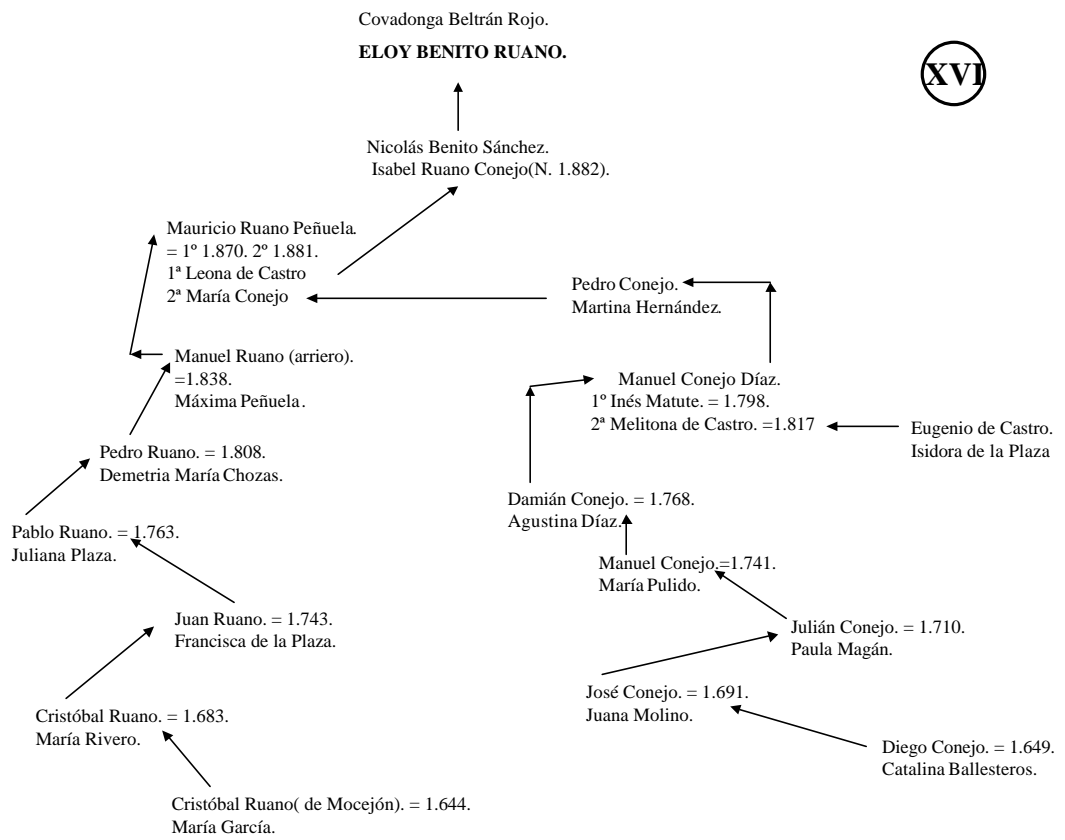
Covadonga Beltrán Rojo.
**ELOY BENITO RUANO.**

XVI

Nicolás Benito Sánchez.
Isabel Ruano Conejo(N. 1.882).

Mauricio Ruano Peñuela.
= 1º 1.870. 2º 1.881.
1ª Leona de Castro
2ª María Conejo

Pedro Conejo.
Martina Hernández.

Manuel Ruano (arriero).
=1.838.
Máxima Peñuela.

Manuel Conejo Díaz.
1º Inés Matute. = 1.798.
2ª Melitona de Castro. =1.817

Eugenio de Castro.
Isidora de la Plaza

Pedro Ruano. = 1.808.
Demetria María Chozas.

Damián Conejo. = 1.768.
Agustina Díaz.

Pablo Ruano. = 1.763.
Juliana Plaza.

Manuel Conejo.=1.741.
María Pulido.

Juan Ruano. = 1.743.
Francisca de la Plaza.

Julián Conejo. = 1.710.
Paula Magán.

José Conejo. = 1.691.
Juana Molino.

Cristóbal Ruano. = 1.683.
María Rivero.

Diego Conejo. = 1.649.
Catalina Ballesteros.

Cristóbal Ruano( de Mocejón). = 1.644.
María García.